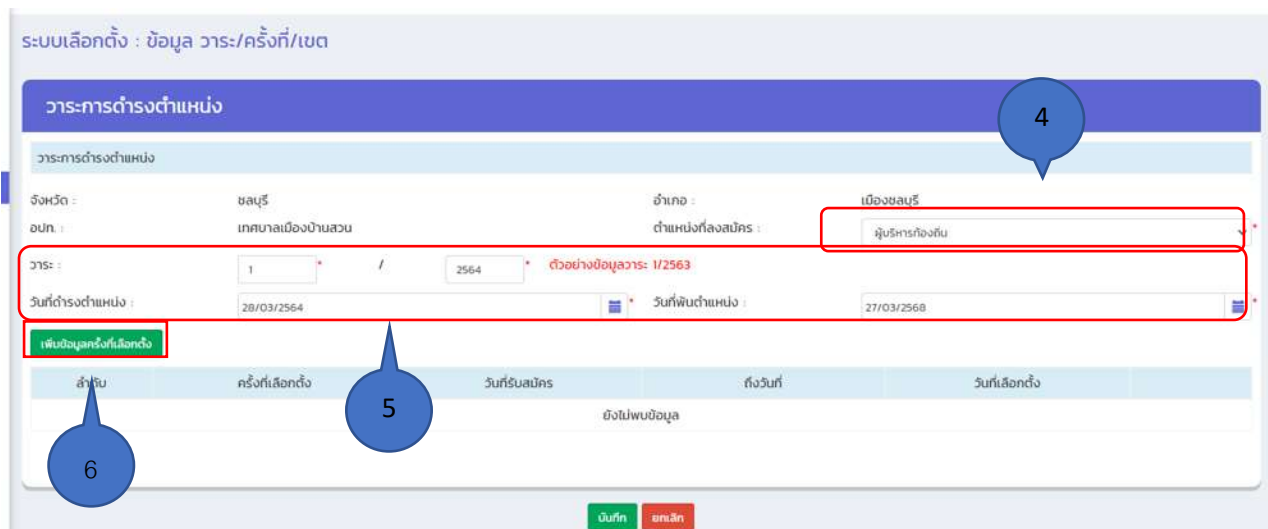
ระบบเลือกตั้ง : ข้อมูล วาระ/ครั้งที่/เขต

วาระการดำรงตำแหน่ง

วาระการดำรงตำแหน่ง

จังหวัด : ชลบุรี
อำเภอ : เมืองชลบุรี
อปท. : เทศบาลเมืองบ้านสวน
ตำแหน่งที่ลงสมัคร : ผู้บริหารท้องถิ่น *

วาระ : 1 * / 2564 * ตัวอย่างข้อมูลวาระ: 1/2563
วันที่ดำรงตำแหน่ง : 28/03/2564 *
วันที่พ้นตำแหน่ง : 27/03/2568 *

เพิ่มข้อมูลครั้งที่เลือกตั้ง

| ลำดับ | ครั้งที่เลือกตั้ง | วันที่รับสมัคร | ถึงวันที่ | วันที่เลือกตั้ง |
|---|---|---|---|---|
| ยังไม่พบข้อมูล | | | | |

4
5
6

บันทึก ยกเลิก